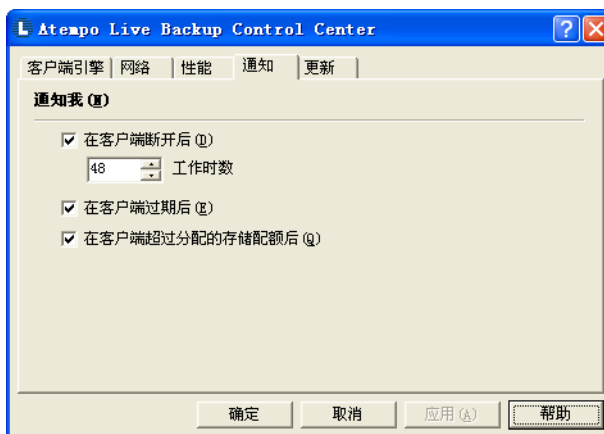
L Atempo Live Backup Control Center

?

X

客户端引擎 | 网络 | 性能 | 通知 | 更新

通知我 (M)

☑ 在客户端断开后 (D)

48 工作时数

☑ 在客户端过期后 (E)

☑ 在客户端超过分配的存储配额后 (Q)

确定 取消 应用 (A) 帮助